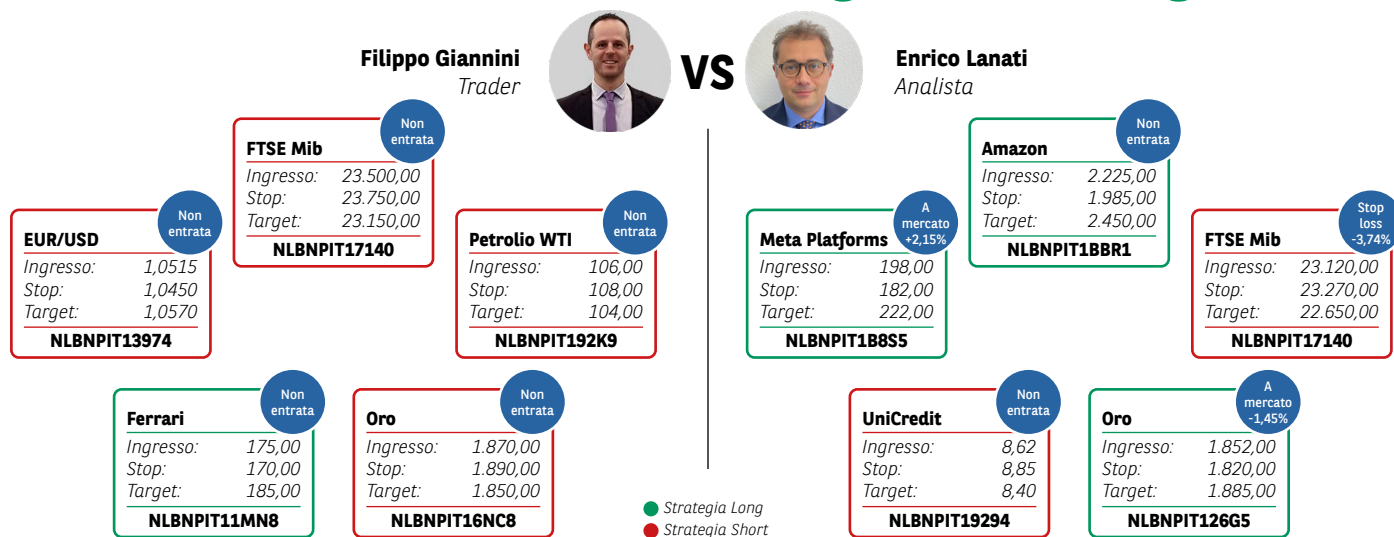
Filippo Giannini
Trader

VS

Enrico Lanati
Analista

Non entrata
FTSE Mib
Ingresso: 23.500,00
Stop: 23.750,00
Target: 23.150,00
NLBNPIT17140

Non entrata
EUR/USD
Ingresso: 1,0515
Stop: 1,0450
Target: 1,0570
NLBNPIT13974

Non entrata
Petrolio WTI
Ingresso: 106,00
Stop: 108,00
Target: 104,00
NLBNPIT192K9

Non entrata
Ferrari
Ingresso: 175,00
Stop: 170,00
Target: 185,00
NLBNPIT11MN8

Non entrata
Oro
Ingresso: 1.870,00
Stop: 1.890,00
Target: 1.850,00
NLBNPIT16NC8

Non entrata
Amazon
Ingresso: 2.225,00
Stop: 1.985,00
Target: 2.450,00
NLBNPIT1BBR1

A mercato +2,15%
Meta Platforms
Ingresso: 198,00
Stop: 182,00
Target: 222,00
NLBNPIT1B8S5

Stop loss -3,74%
FTSE Mib
Ingresso: 23.120,00
Stop: 23.270,00
Target: 22.650,00
NLBNPIT17140

Non entrata
UniCredit
Ingresso: 8,62
Stop: 8,85
Target: 8,40
NLBNPIT19294

A mercato -1,45%
Oro
Ingresso: 1.852,00
Stop: 1.820,00
Target: 1.885,00
NLBNPIT126G5

Strategia Long
Strategia Short